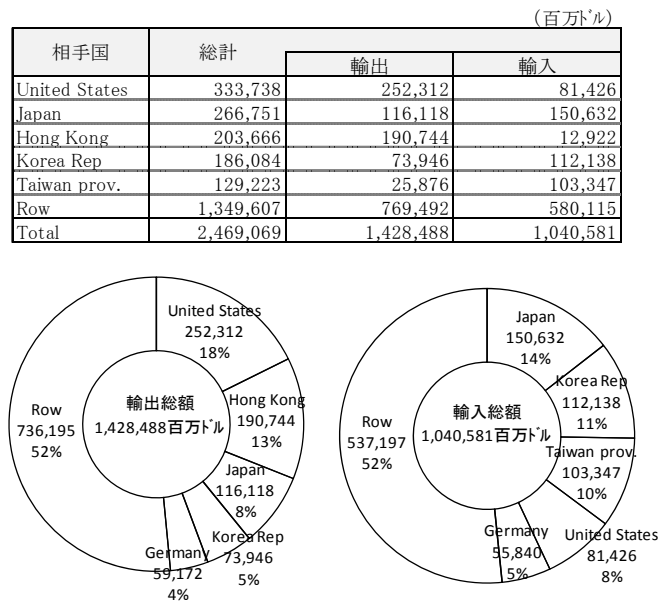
(百万ドル)

| 相手国 | 総計 | 輸出 | 輸入 |
|---|---|---|---|
| United States | 333,738 | 252,312 | 81,426 |
| Japan | 266,751 | 116,118 | 150,632 |
| Hong Kong | 203,666 | 190,744 | 12,922 |
| Korea Rep | 186,084 | 73,946 | 112,138 |
| Taiwan prov. | 129,223 | 25,876 | 103,347 |
| Row | 1,349,607 | 769,492 | 580,115 |
| Total | 2,469,069 | 1,428,488 | 1,040,581 |

輸出総額
1,428,488百万ドル

United States
252,312
18%

Hong Kong
190,744
13%

Japan
116,118
8%

Korea Rep
73,946
5%

Germany
59,172
4%

Row
736,195
52%

輸入総額
1,040,581百万ドル

Japan
150,632
14%

Korea Rep
112,138
11%

Taiwan prov.
103,347
10%

United States
81,426
8%

Germany
55,840
5%

Row
537,197
52%